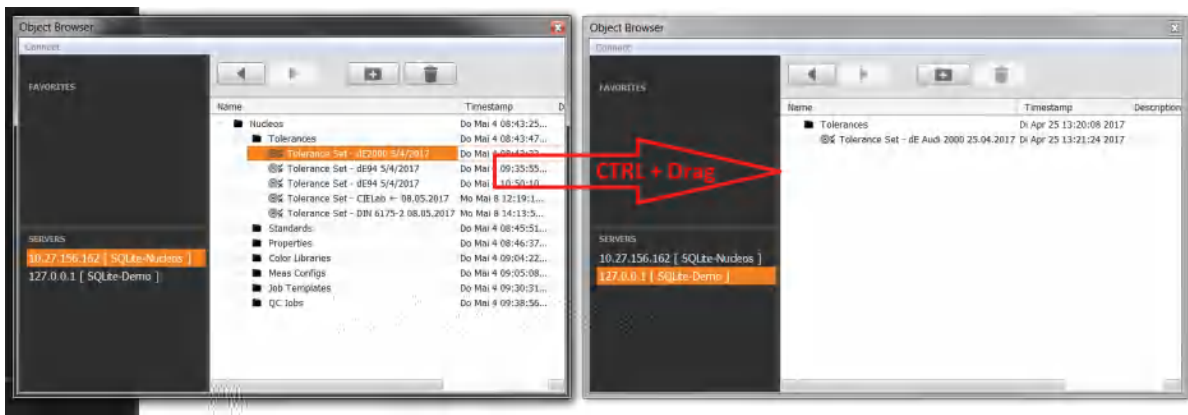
Object Browser
Connect
FAVORITES
Name
Timestamp
D
Nucleos
Do Mai 4 08:43:25...
Tolerances
Do Mai 4 08:43:47...
Tolerance Set - dE2000 5/4/2017
Do Mai 4 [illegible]
Tolerance Set - dE94 5/4/2017
Do Mai 4 09:35:55...
Tolerance Set - dE94 5/4/2017
Do Mai 4 10:50:10...
Tolerance Set - CIELab <- 08.05.2017
Mo Mai 8 12:19:1...
Tolerance Set - DIN 6175-2 08.05.2017
Mo Mai 8 14:13:5...
Standards
Do Mai 4 08:45:51...
Properties
Do Mai 4 08:46:37...
Color Libraries
Do Mai 4 09:04:22...
Meas Configs
Do Mai 4 09:05:08...
Job Templates
Do Mai 4 09:30:31...
QC Jobs
Do Mai 4 09:38:56...
SERVERS
10.27.156.162 [ SQLite-Nucleos ]
127.0.0.1 [ SQLite-Demo ]

CTRL + Drag

Object Browser
Connect
FAVORITES
Name
Timestamp
Description
Tolerances
Di Apr 25 13:20:08 2017
Tolerance Set - dE Audi 2000 25.04.2017
Di Apr 25 13:21:24 2017
SERVERS
10.27.156.162 [ SQLite-Nucleos ]
127.0.0.1 [ SQLite-Demo ]